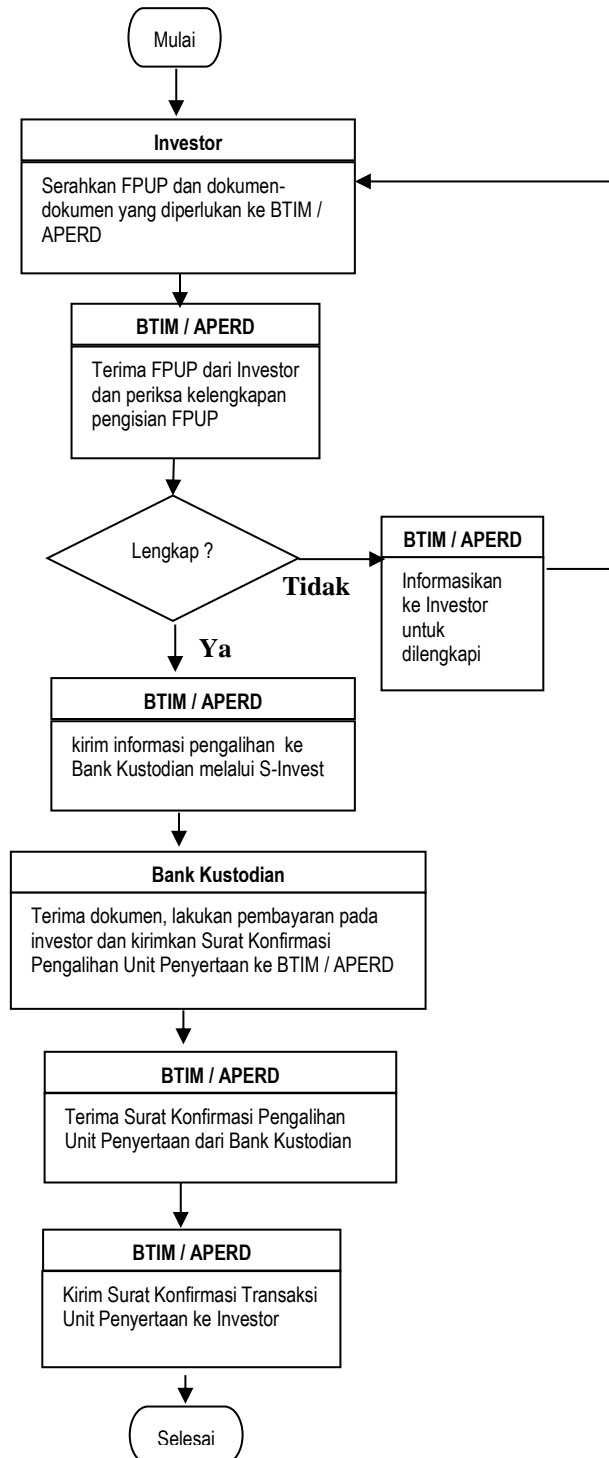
Mulai

Investor

Serahkan FPUP dan dokumen-dokumen yang diperlukan ke BTIM / APERD

BTIM / APERD

Terima FPUP dari Investor dan periksa kelengkapan pengisian FPUP

Lengkap ?

Tidak

BTIM / APERD

Informasikan ke Investor untuk dilengkapi

Ya

BTIM / APERD

kirim informasi pengalihan ke Bank Kustodian melalui S-Invest

Bank Kustodian

Terima dokumen, lakukan pembayaran pada investor dan kirimkan Surat Konfirmasi Pengalihan Unit Penyertaan ke BTIM / APERD

BTIM / APERD

Terima Surat Konfirmasi Pengalihan Unit Penyertaan dari Bank Kustodian

BTIM / APERD

Kirim Surat Konfirmasi Transaksi Unit Penyertaan ke Investor

Selesai